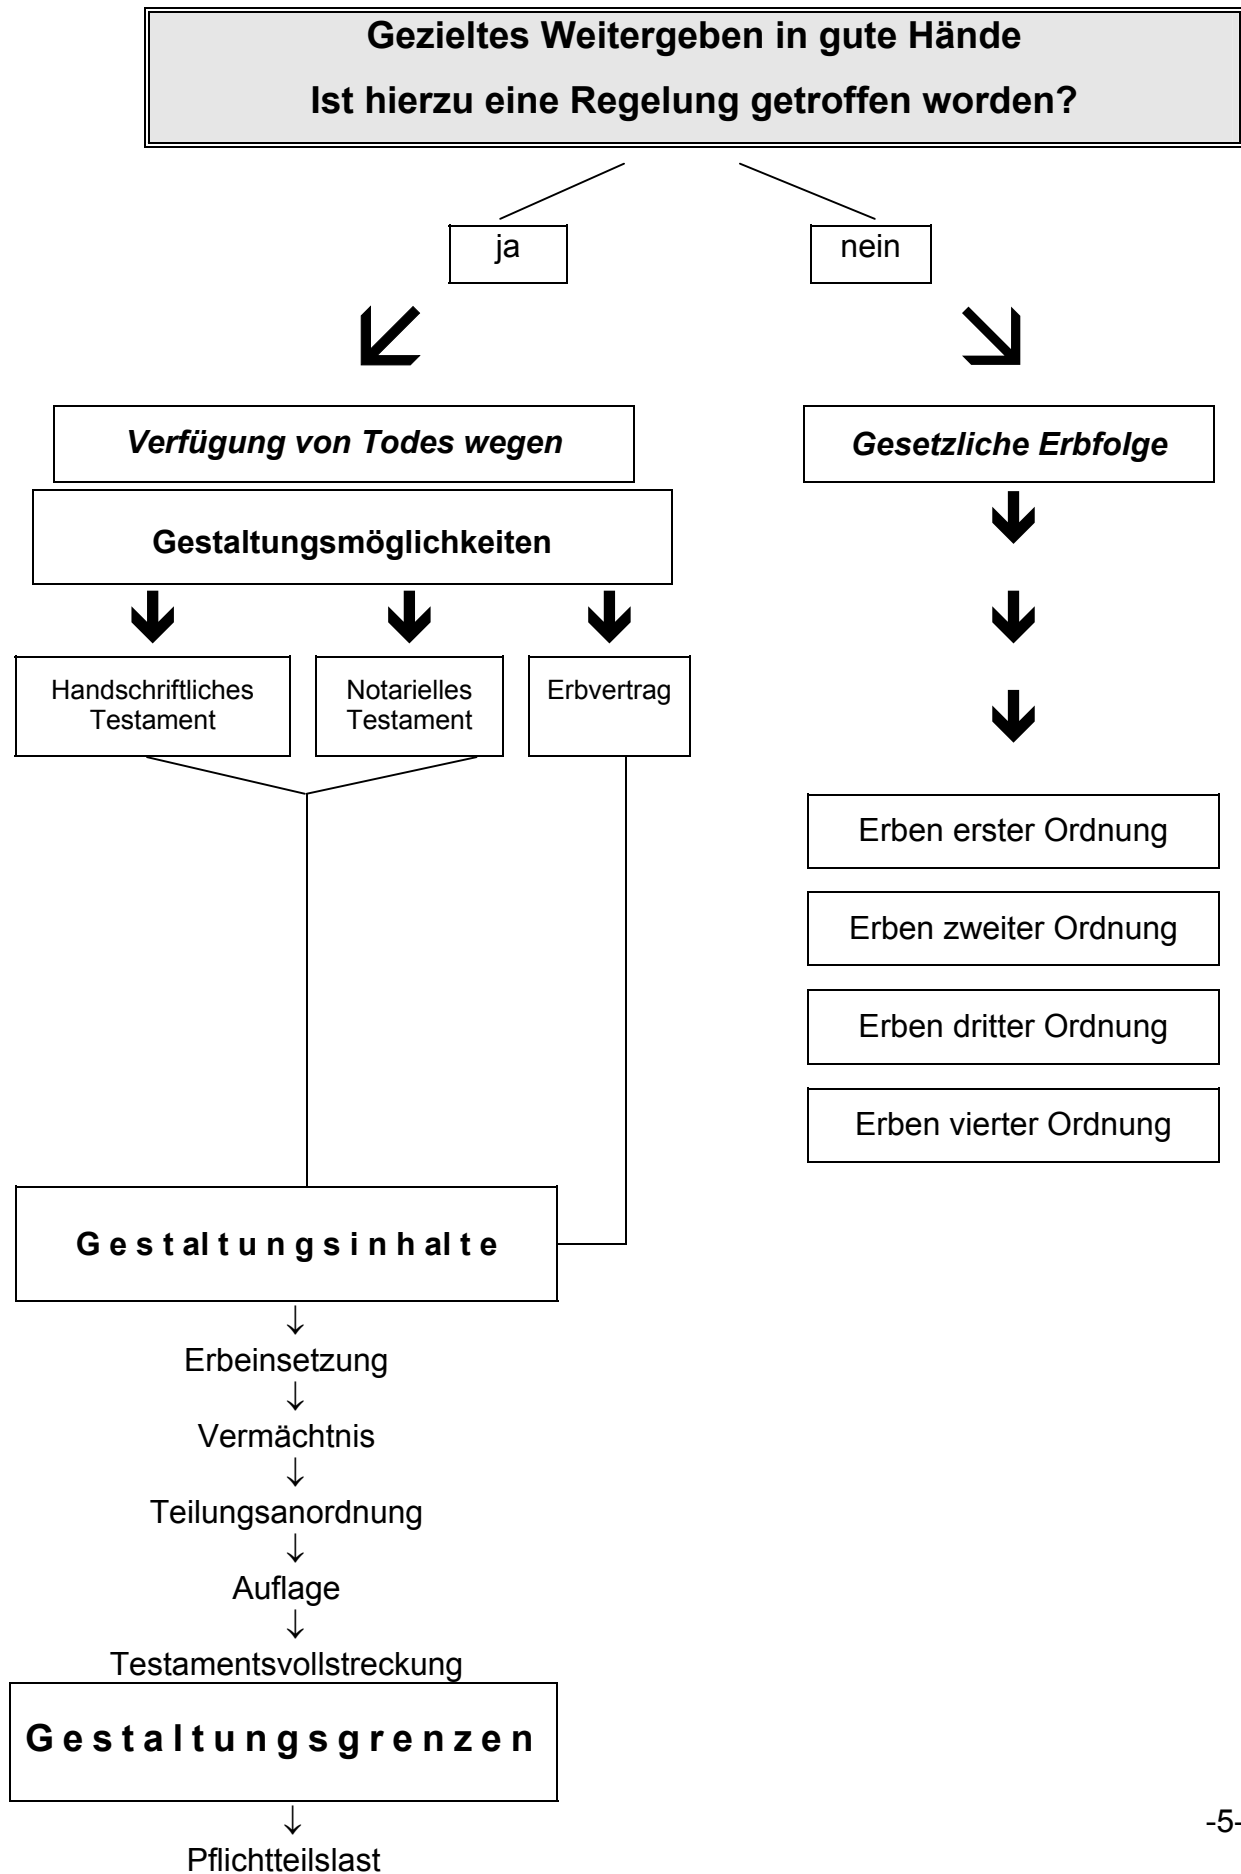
**Gezieltes Weitergeben in gute Hände**

**Ist hierzu eine Regelung getroffen worden?**

ja

nein

*Verfügung von Todes wegen*

**Gestaltungsmöglichkeiten**

Handschriftliches Testament

Notarielles Testament

Erbvertrag

*Gesetzliche Erbfolge*

Erben erster Ordnung

Erben zweiter Ordnung

Erben dritter Ordnung

Erben vierter Ordnung

**G e s t a l t u n g s i n h a l t e**

↓

Erbeinsetzung

↓

Vermächtnis

↓

Teilungsanordnung

↓

Auflage

↓

Testamentsvollstreckung

**G e s t a l t u n g s g r e n z e n**

↓

Pflichtteilslast

-5-